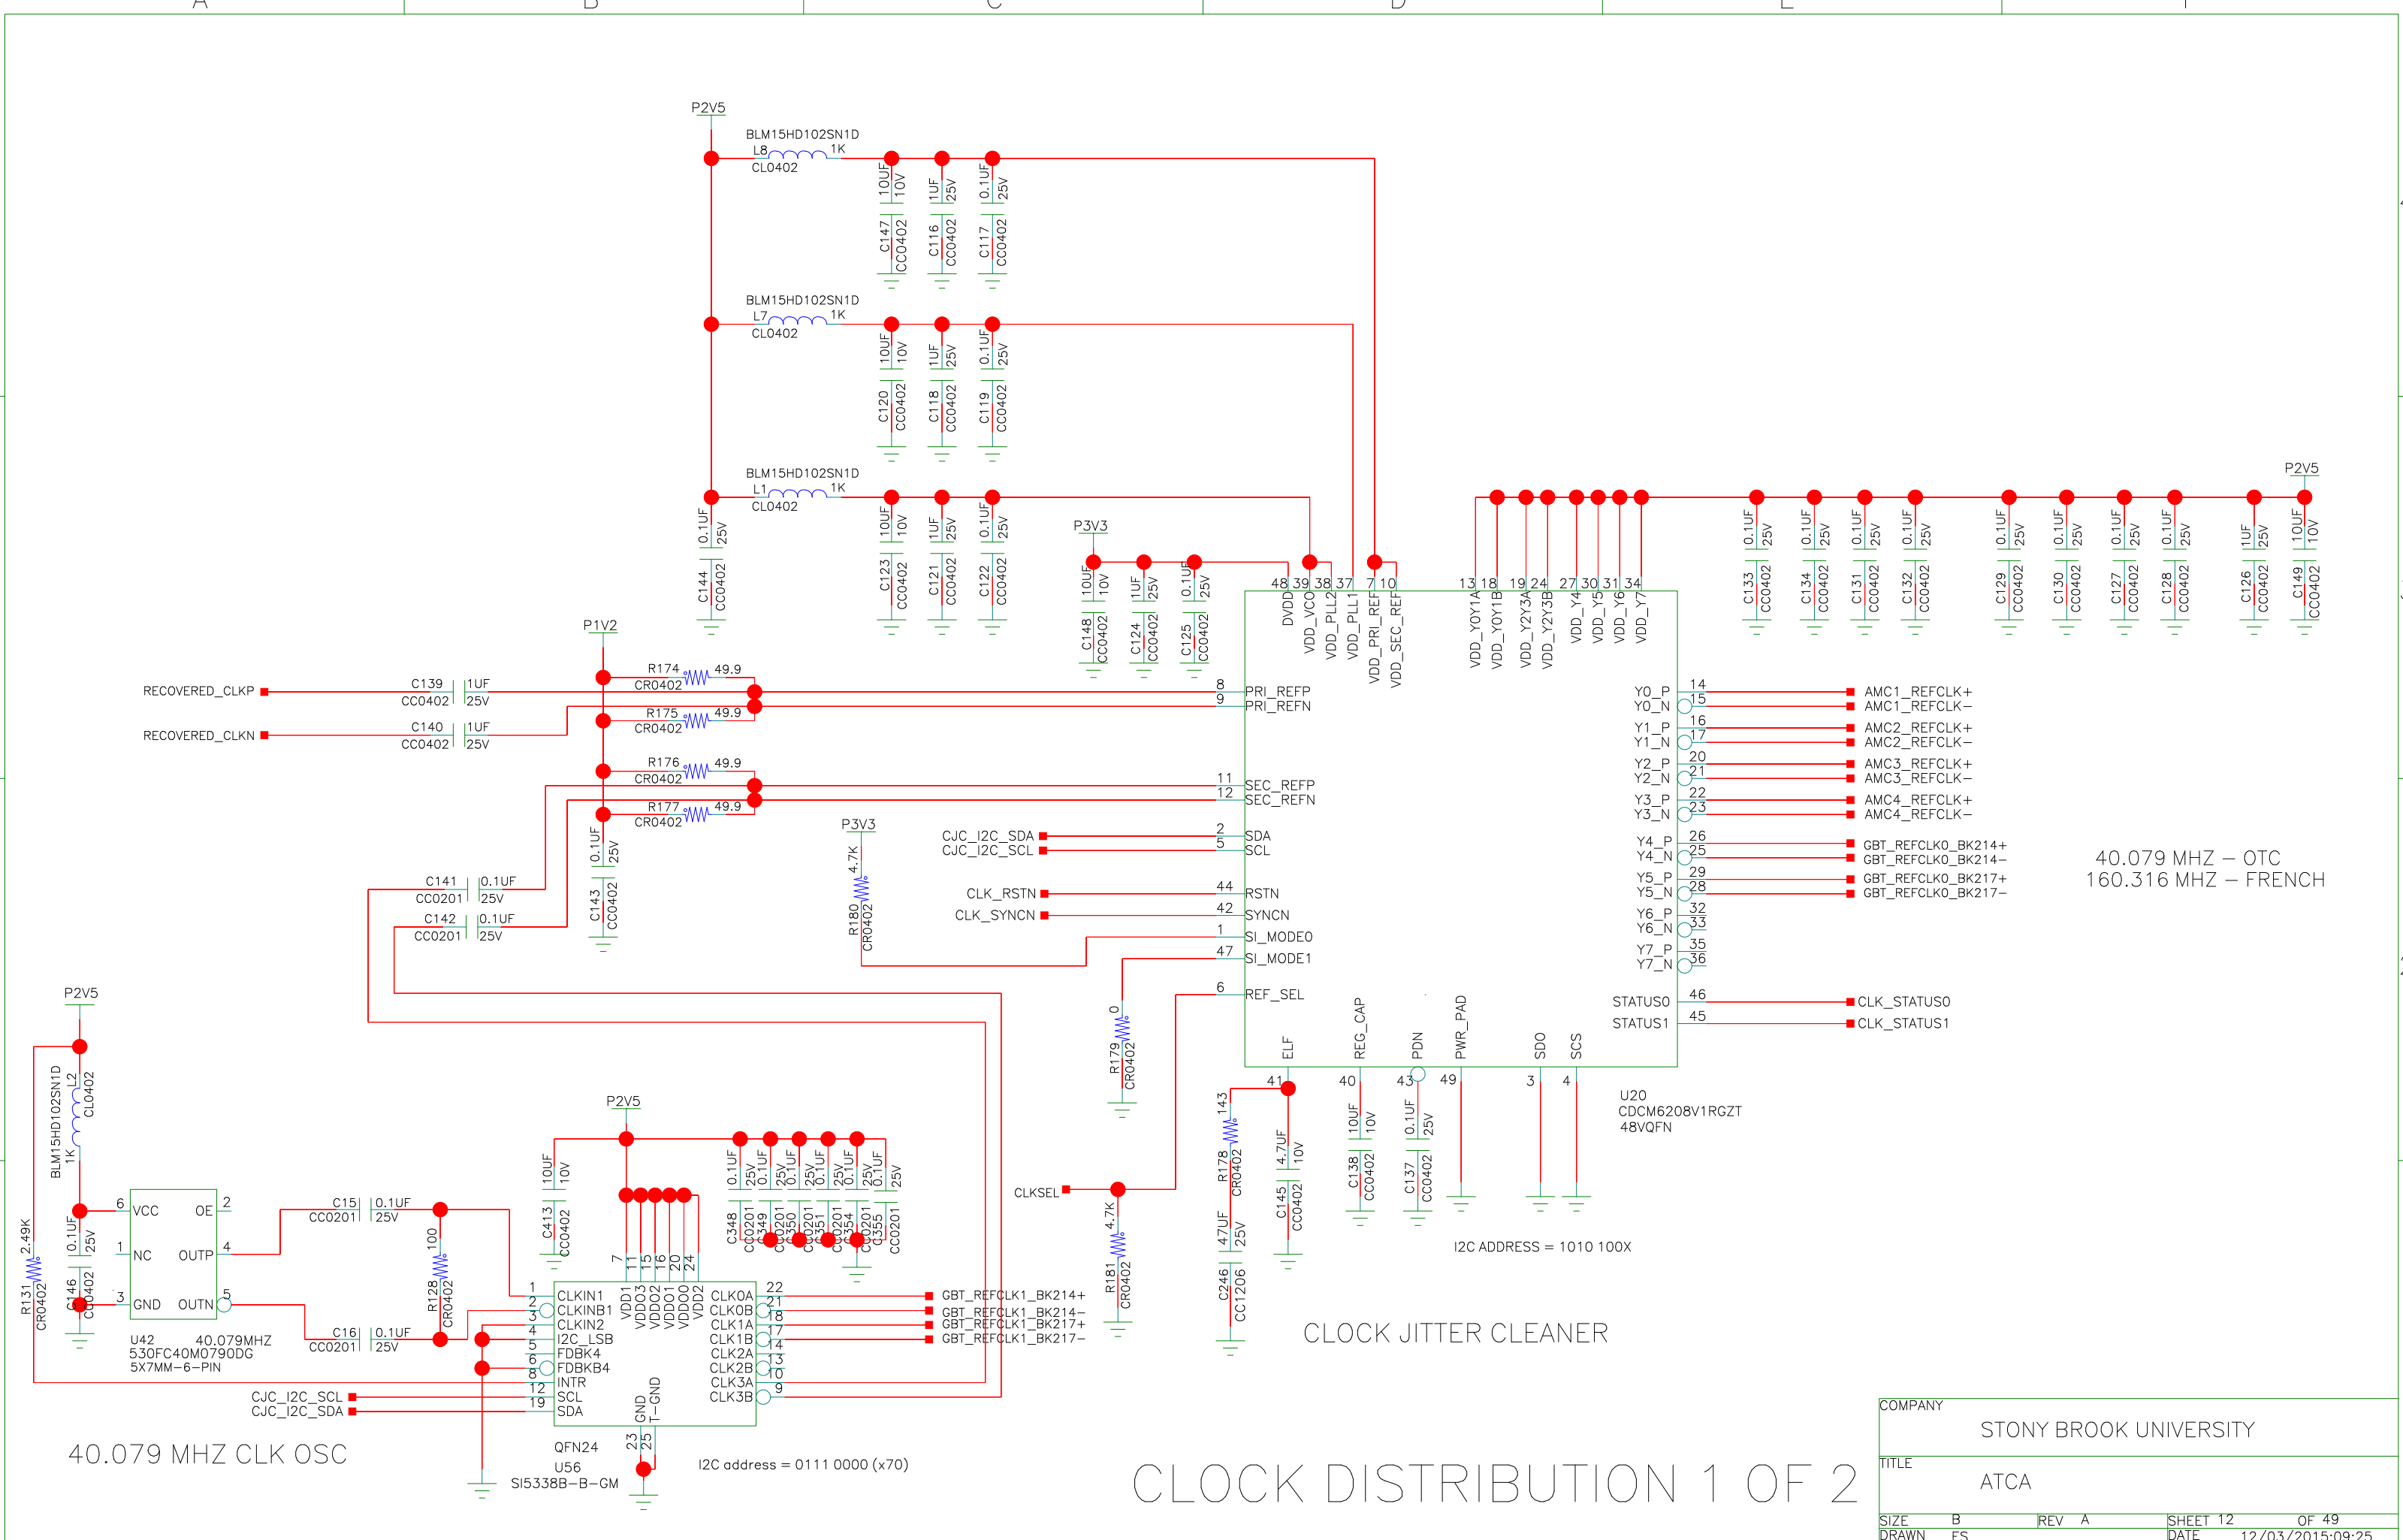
A B C D E F

P2V5

BLM15HD102SN1D
L8 1K
CL0402

10UF 10V C147 CC0402
1UF 25V C116 CC0402
0.1UF 25V C117 CC0402

BLM15HD102SN1D
L7 1K
CL0402

10UF 10V C120 CC0402
1UF 25V C118 CC0402
0.1UF 25V C119 CC0402

BLM15HD102SN1D
L1 1K
CL0402

0.1UF 25V C144 CC0402
10UF 10V C123 CC0402
1UF 25V C121 CC0402
0.1UF 25V C122 CC0402

P3V3
10UF 10V C148 CC0402
1UF 25V C124 CC0402
0.1UF 25V C125 CC0402

P2V5
0.1UF 25V C133 CC0402
0.1UF 25V C134 CC0402
0.1UF 25V C131 CC0402
0.1UF 25V C132 CC0402
0.1UF 25V C129 CC0402
0.1UF 25V C130 CC0402
0.1UF 25V C127 CC0402
0.1UF 25V C128 CC0402
1UF 25V C126 CC0402
10UF 10V C149 CC0402

48 39 38 37 7 10 13 18 19 24 27 30 31 34
DVDD VDD_VCO VDD_PLL2 VDD_PLL1 VDD_PRI_REF VDD_SEC_REF VDD_Y0Y1A VDD_Y0Y1B VDD_Y2Y3A VDD_Y2Y3B VDD_Y4 VDD_Y5 VDD_Y6 VDD_Y7

P1V2
R174 49.9 CR0402
R175 49.9 CR0402
R176 49.9 CR0402
R177 49.9 CR0402
RECOVERED_CLKP
C139 CC0402 1UF 25V
RECOVERED_CLKN
C140 CC0402 1UF 25V
8 PRI_REFP
9 PRI_REFN
11 SEC_REFP
12 SEC_REFN
0.1UF 25V C143 CC0402
C141 CC0201 0.1UF 25V
C142 CC0201 0.1UF 25V

P3V3
4.7K R180 CR0402
CJC_I2C_SDA 2 SDA
CJC_I2C_SCL 5 SCL
CLK_RSTN 44 RSTN
CLK_SYNCN 42 SYNCN
1 SI_MODE0
47 SI_MODE1
6 REF_SEL
0 R179 CR0402

Y0_P 14 AMC1_REFCLK+
Y0_N 15 AMC1_REFCLK–
Y1_P 16 AMC2_REFCLK+
Y1_N 17 AMC2_REFCLK–
Y2_P 20 AMC3_REFCLK+
Y2_N 21 AMC3_REFCLK–
Y3_P 22 AMC4_REFCLK+
Y3_N 23 AMC4_REFCLK–
Y4_P 26 GBT_REFCLK0_BK214+
Y4_N 25 GBT_REFCLK0_BK214–
Y5_P 29 GBT_REFCLK0_BK217+
Y5_N 28 GBT_REFCLK0_BK217–
Y6_P 32
Y6_N 33
Y7_P 35
Y7_N 36
STATUS0 46 CLK_STATUS0
STATUS1 45 CLK_STATUS1

40.079 MHZ – OTC
160.316 MHZ – FRENCH

ELF REG_CAP PDN PWR_PAD SDO SCS
41 40 43 49 3 4
U20
CDCM6208V1RGZT
48VQFN
143 R178 CR0402
4.7UF 10V C145 CC0402
10UF 10V C138 CC0402
0.1UF 25V C137 CC0402
47UF 25V C246 CC1206
I2C ADDRESS = 1010 100X
CLKSEL
4.7K R181 CR0402

CLOCK JITTER CLEANER

P2V5
BLM15HD102SN1D L2 1K CL0402
2.49K R131 CR0402
0.1UF 25V C146 CC0402
6 VCC OE 2
1 NC OUTP 4
3 GND OUTN 5
U42 40.079MHZ
530FC40M0790DG
5X7MM–6–PIN
C15 CC0201 0.1UF 25V
C16 CC0201 0.1UF 25V
100 R128 CR0402

P2V5
10UF 10V C413 CC0402
0.1UF 25V C348 CC0201
0.1UF 25V C349 CC0201
0.1UF 25V C350 CC0201
0.1UF 25V C351 CC0201
0.1UF 25V C354 CC0201
0.1UF 25V C355 CC0201
7 11 15 16 20 24
VDD1 VDD3 VDDO2 VDDO1 VDDO0 VDD2
1 CLKIN1
2 CLKINB1
3 CLKIN2
4 I2C_LSB
5 FDBK4
6 FDBKB4
8 INTR
12 SCL
19 SDA
CLK0A 22
CLK0B 21
CLK1A 18
CLK1B 17
CLK2A 14
CLK2B 13
CLK3A 10
CLK3B 9
GBT_REFCLK1_BK214+
GBT_REFCLK1_BK214–
GBT_REFCLK1_BK217+
GBT_REFCLK1_BK217–
CJC_I2C_SCL
CJC_I2C_SDA
GND T–GND
23 25
QFN24
U56
SI5338B–B–GM
I2C address = 0111 0000 (x70)

40.079 MHZ CLK OSC

CLOCK DISTRIBUTION 1 OF 2

COMPANY
STONY BROOK UNIVERSITY
TITLE
ATCA
SIZE B REV A SHEET 12 OF 49
DRAWN FS DATE 12/03/2015:09:25